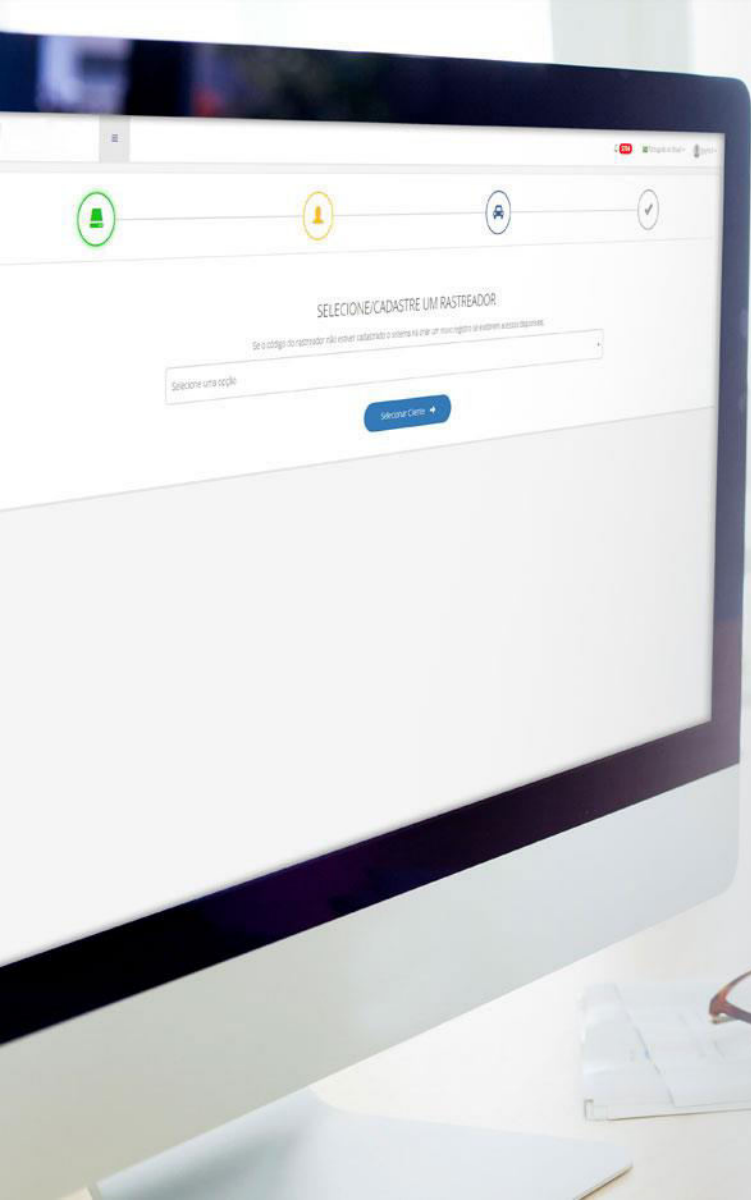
≡

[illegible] Português do Brasil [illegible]

SELECIONE/CADASTRE UM RASTREADOR

Se o código do rastreador não estiver cadastrado o sistema irá criar um novo registro se existirem acessos disponíveis.

Selecione uma opção

Selecionar Cliente ➜